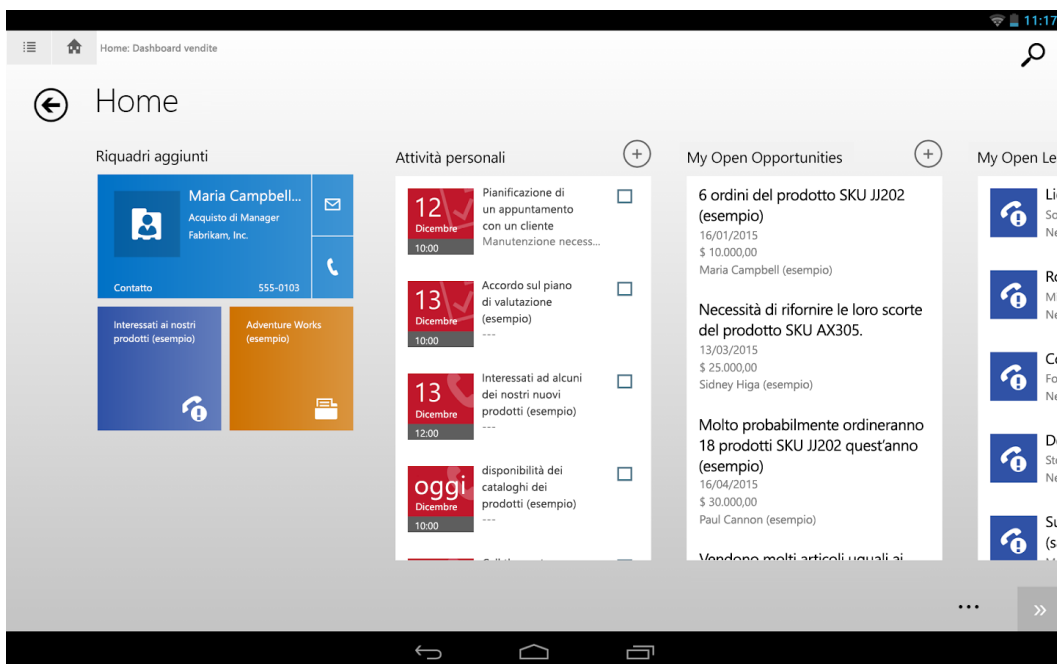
11:17

Home: Dashboard vendite

Home

Riquadri aggiunti

Maria Campbell...
Acquisto di Manager
Fabrikam, Inc.

Contatto
555-0103

Interessati ai nostri prodotti (esempio)

Adventure Works (esempio)

Attività personali

12
Dicembre
10:00
Pianificazione di un appuntamento con un cliente
Manutenzione necess...

13
Dicembre
10:00
Accordo sul piano di valutazione (esempio)
---

13
Dicembre
12:00
Interessati ad alcuni dei nostri nuovi prodotti (esempio)
---

oggi
Dicembre
10:00
disponibilità dei cataloghi dei prodotti (esempio)
---

My Open Opportunities

6 ordini del prodotto SKU JJ202 (esempio)
16/01/2015
$ 10.000,00
Maria Campbell (esempio)

Necessità di rifornire le loro scorte del prodotto SKU AX305.
13/03/2015
$ 25.000,00
Sidney Higa (esempio)

Molto probabilmente ordineranno 18 prodotti SKU JJ202 quest'anno (esempio)
16/04/2015
$ 30.000,00
Paul Cannon (esempio)

Vendono molti articoli uguali ai

My Open Le

Li
So
Ne

Ro
M
Ne

Co
Fo
Ne

D
St
Ne

Su
(s

...
»